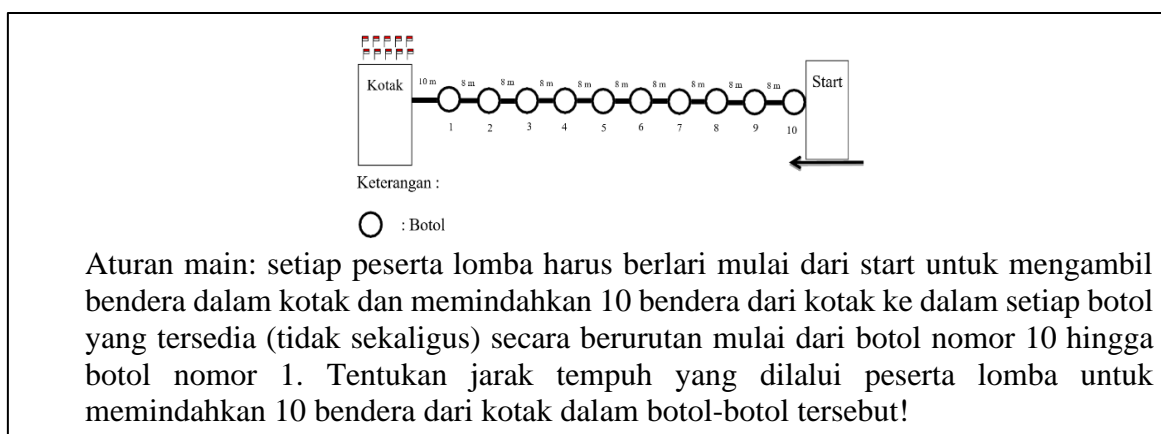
Kotak

10 m 8 m 8 m 8 m 8 m 8 m 8 m 8 m 8 m 8 m

Start

1 2 3 4 5 6 7 8 9 10

Keterangan :

: Botol

Aturan main: setiap peserta lomba harus berlari mulai dari start untuk mengambil bendera dalam kotak dan memindahkan 10 bendera dari kotak ke dalam setiap botol yang tersedia (tidak sekaligus) secara berurutan mulai dari botol nomor 10 hingga botol nomor 1. Tentukan jarak tempuh yang dilalui peserta lomba untuk memindahkan 10 bendera dari kotak dalam botol-botol tersebut!